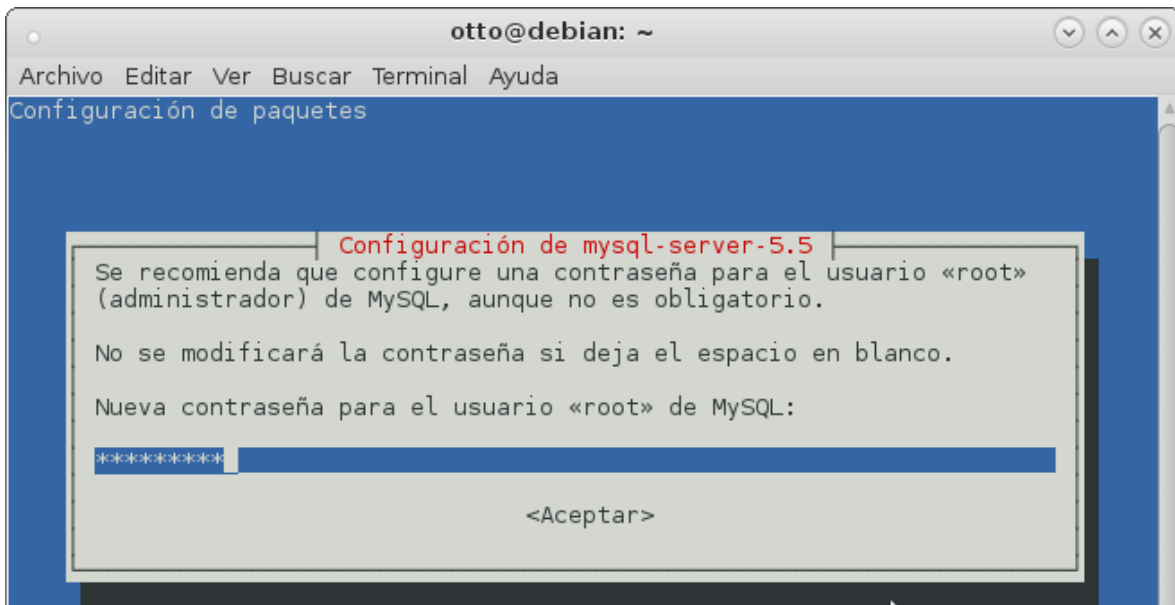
otto@debian: ~

Archivo Editar Ver Buscar Terminal Ayuda

Configuración de paquetes

Configuración de mysql-server-5.5

Se recomienda que configure una contraseña para el usuario «root» (administrador) de MySQL, aunque no es obligatorio.

No se modificará la contraseña si deja el espacio en blanco.

Nueva contraseña para el usuario «root» de MySQL:

*********

<Aceptar>